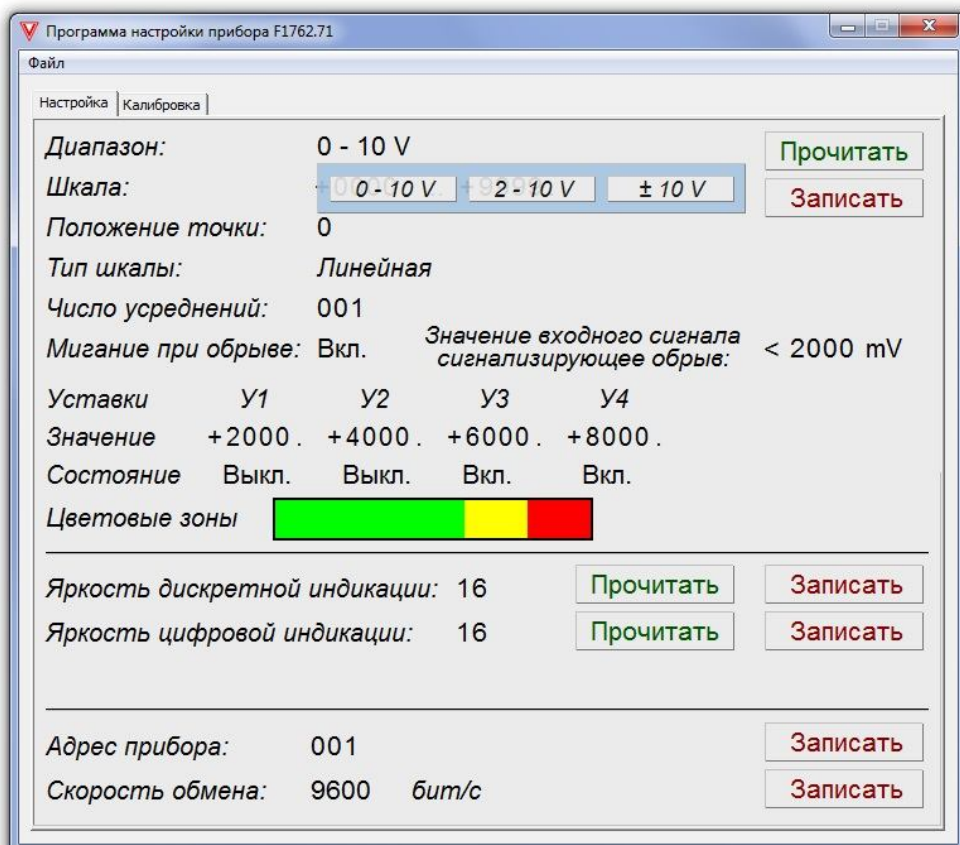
Программа настройки прибора F1762.71

Файл

Настройка | Калибровка

Диапазон: 0 - 10 V
Прочитать

Шкала: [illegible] 0 - 10 V | 2 - 10 V | ± 10 V
Записать

Положение точки: 0

Тип шкалы: Линейная

Число усреднений: 001

Мигание при обрыве: Вкл. Значение входного сигнала сигнализирующее обрыв: < 2000 mV

| Уставки | У1 | У2 | У3 | У4 |
|---|---|---|---|---|
| Значение | +2000. | +4000. | +6000. | +8000. |
| Состояние | Выкл. | Выкл. | Вкл. | Вкл. |

Цветовые зоны

Яркость дискретной индикации: 16 Прочитать Записать

Яркость цифровой индикации: 16 Прочитать Записать

Адрес прибора: 001 Записать

Скорость обмена: 9600 бит/с Записать